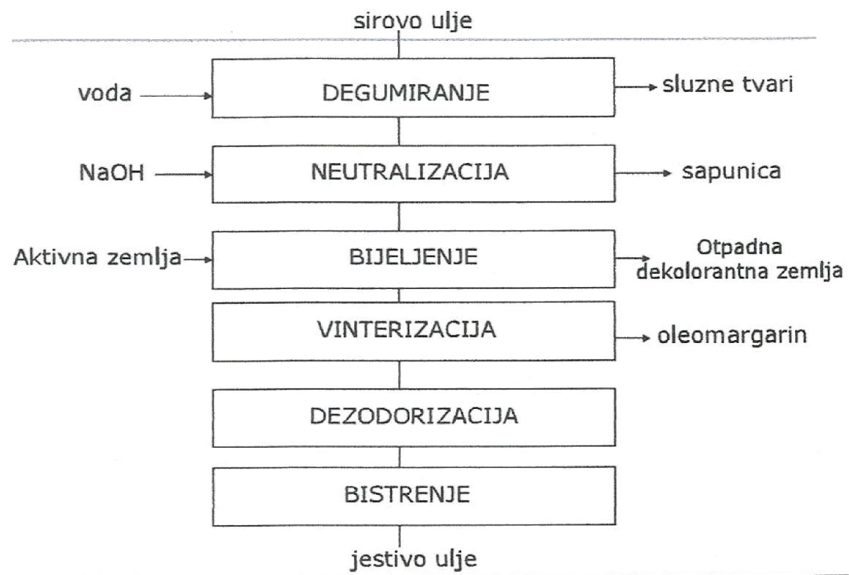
sirovo ulje

voda

DEGUMIRANJE

sluzne tvari

NaOH

NEUTRALIZACIJA

sapunica

Aktivna zemlja

BIJELJENJE

Otpadna dekolorantna zemlja

VINTERIZACIJA

oleomargarin

DEZODORIZACIJA

BISTRENJE

jestivo ulje